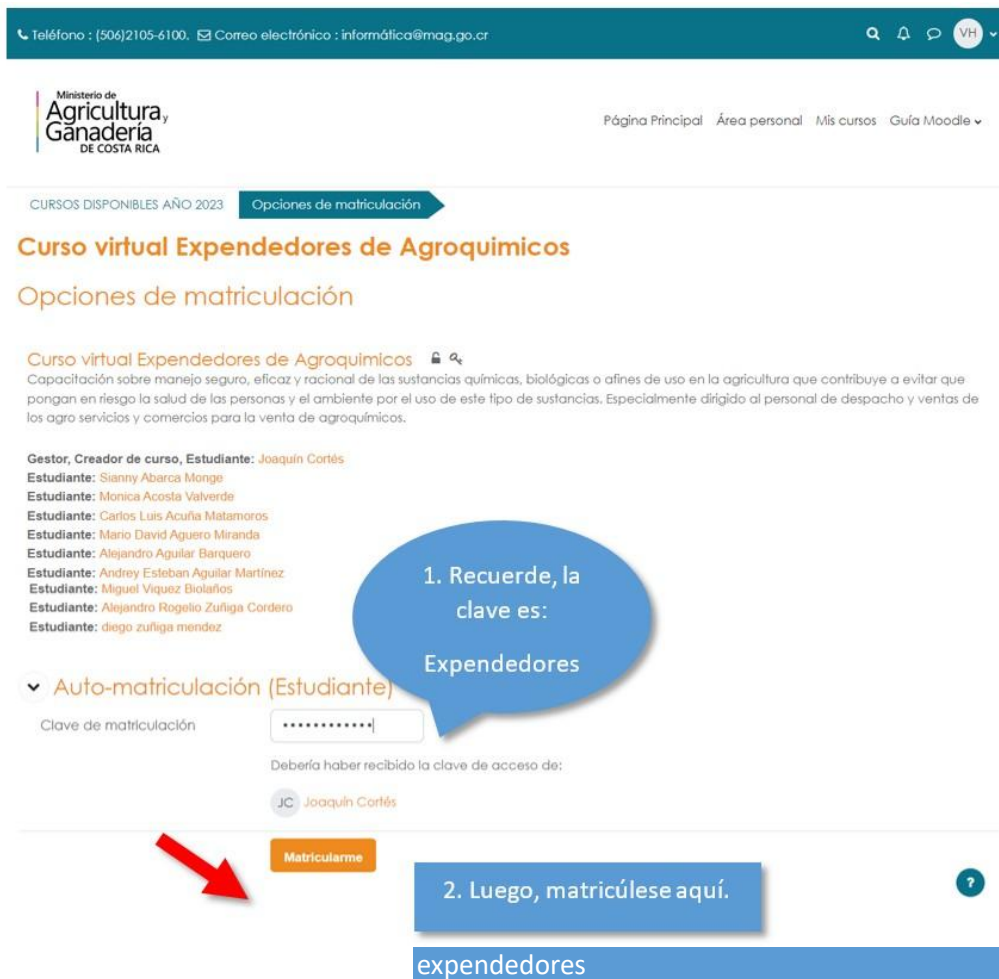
Teléfono : (506)2105-6100. Correo electrónico : informática@mag.go.cr

VH

Ministerio de Agricultura y Ganadería DE COSTA RICA

Página Principal Área personal Mis cursos Guía Moodle

CURSOS DISPONIBLES AÑO 2023 Opciones de matriculación

Curso virtual Expendedores de Agroquimicos

Opciones de matriculación

Curso virtual Expendedores de Agroquimicos

Capacitación sobre manejo seguro, eficaz y racional de las sustancias químicas, biológicas o afines de uso en la agricultura que contribuye a evitar que pongan en riesgo la salud de las personas y el ambiente por el uso de este tipo de sustancias. Especialmente dirigido al personal de despacho y ventas de los agro servicios y comercios para la venta de agroquímicos.

Gestor, Creador de curso, Estudiante: Joaquín Cortés
Estudiante: Sianny Abarca Monge
Estudiante: Monica Acosta Valverde
Estudiante: Carlos Luis Acuña Matamoros
Estudiante: Mario David Aguero Miranda
Estudiante: Alejandro Aguilar Barquero
Estudiante: Andrey Esteban Aguilar Martínez
Estudiante: Miguel Viquez Biolaños
Estudiante: Alejandro Rogelio Zuñiga Cordero
Estudiante: diego zuñiga mendez

1. Recuerde, la clave es:

Expendedores

Auto-matriculación (Estudiante)

Clave de matriculación ••••••••••••

Debería haber recibido la clave de acceso de:

JC Joaquín Cortés

Matricularme

2. Luego, matricúlese aquí.

expendedores